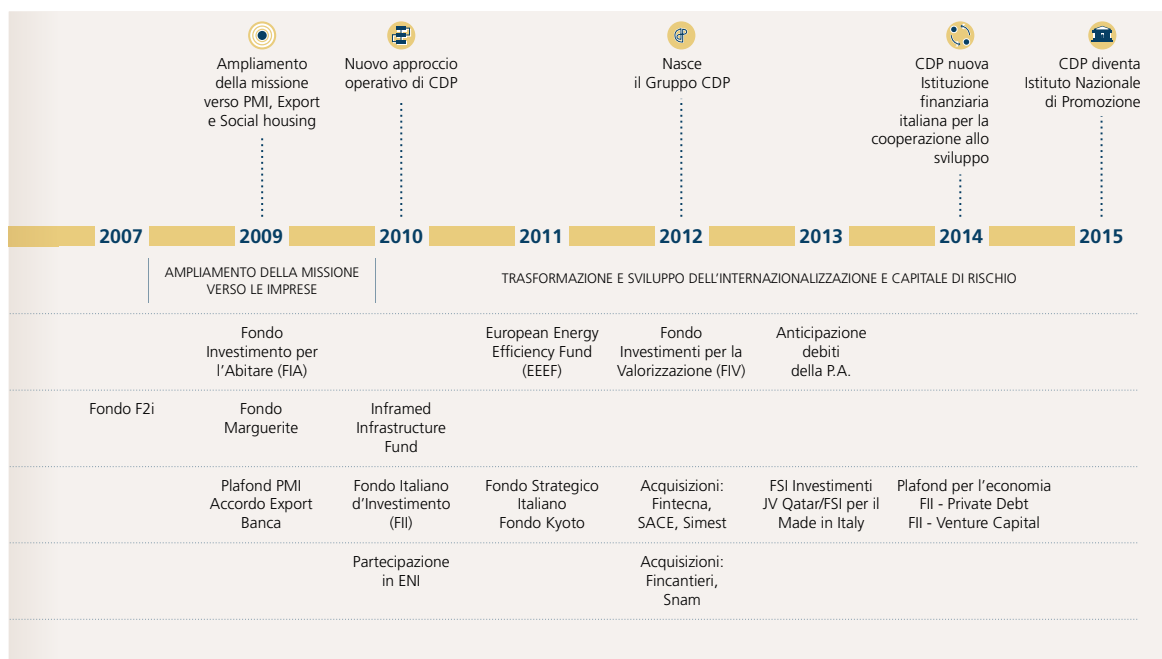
Ampliamento della missione verso PMI, Export e Social housing

Nuovo approccio operativo di CDP

Nasce il Gruppo CDP

CDP nuova Istituzione finanziaria italiana per la cooperazione allo sviluppo

CDP diventa Istituto Nazionale di Promozione

2007 2009 2010 2011 2012 2013 2014 2015

AMPLIAMENTO DELLA MISSIONE VERSO LE IMPRESE

TRASFORMAZIONE E SVILUPPO DELL'INTERNAZIONALIZZAZIONE E CAPITALE DI RISCHIO

Fondo Investimento per l'Abitare (FIA)

European Energy Efficiency Fund (EEEF)

Fondo Investimenti per la Valorizzazione (FIV)

Anticipazione debiti della P.A.

Fondo F2i

Fondo Marguerite

Inframed Infrastructure Fund

Plafond PMI Accordo Export Banca

Fondo Italiano d'Investimento (FII)

Fondo Strategico Italiano Fondo Kyoto

Acquisizioni: Fintecna, SACE, Simest

FSI Investimenti JV Qatar/FSI per il Made in Italy

Plafond per l'economia FII - Private Debt FII - Venture Capital

Partecipazione in ENI

Acquisizioni: Fincantieri, Snam